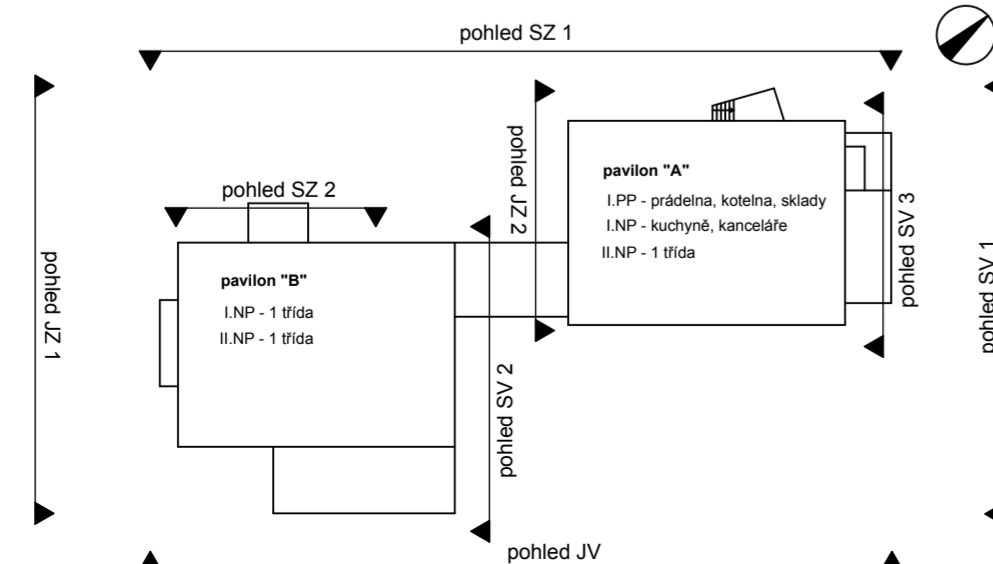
pohled SZ 1

pohled JZ 1

pohled SZ 2

pavilon "B"

I.NP - 1 třída
II.NP - 1 třída

pohled JZ 2

pohled SV 2

pavilon "A"

I.PP - prádelna, kotelna, sklady
I.NP - kuchyně, kanceláře
II.NP - 1 třída

pohled SV 3

pohled SV 1

pohled JV